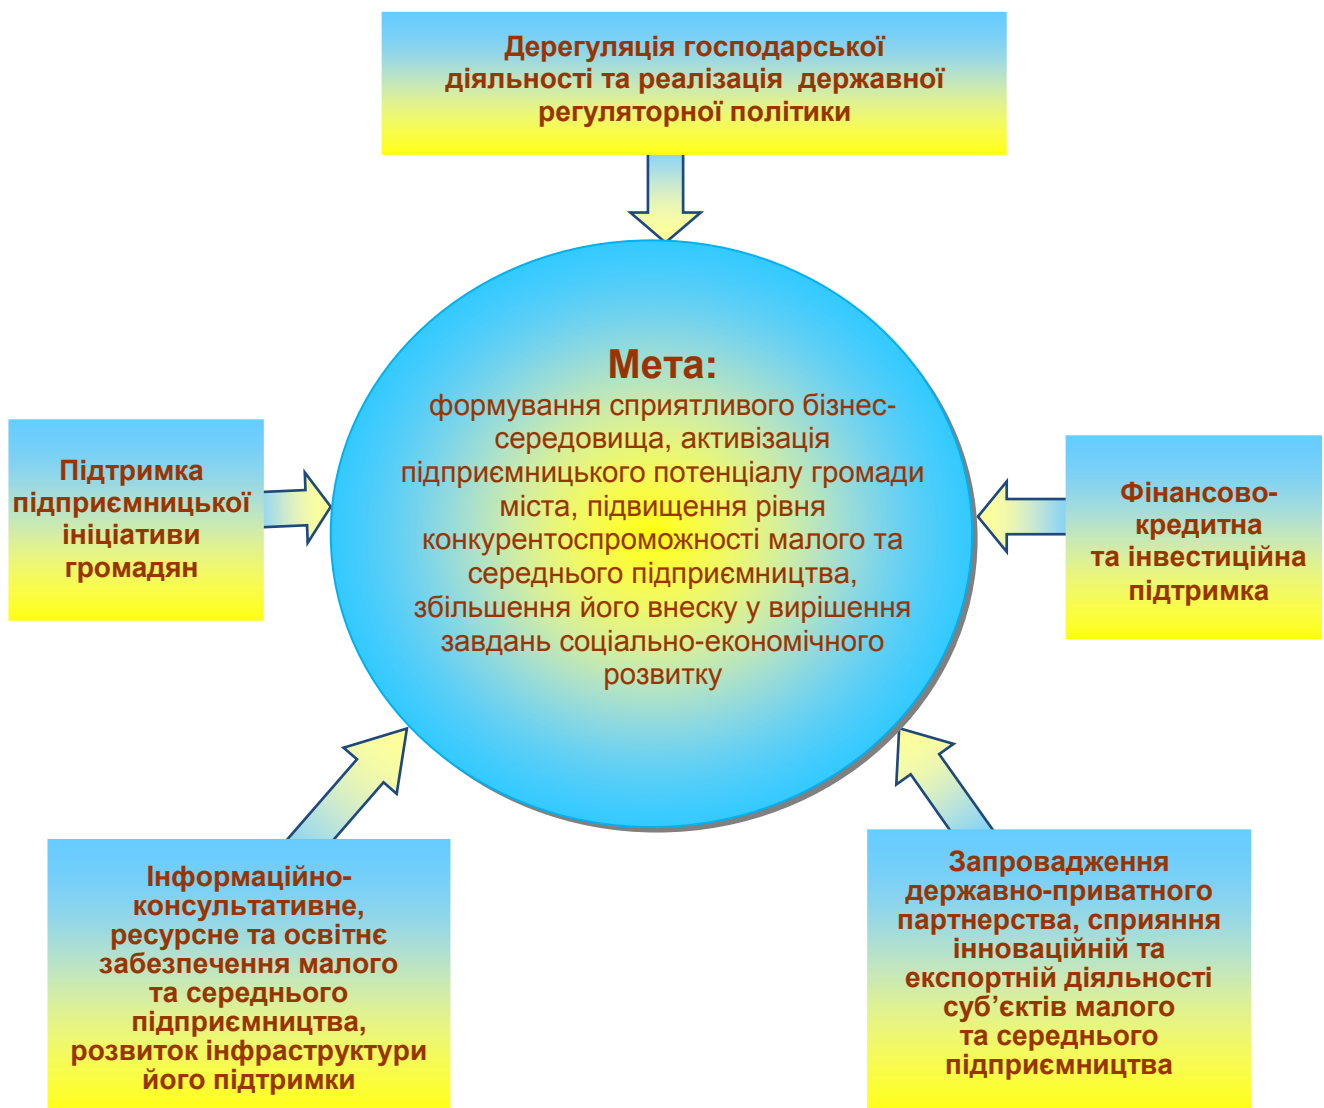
Дерегуляція господарської діяльності та реалізація державної регуляторної політики

Мета:
формування сприятливого бізнес-середовища, активізація підприємницького потенціалу громади міста, підвищення рівня конкурентоспроможності малого та середнього підприємництва, збільшення його внеску у вирішення завдань соціально-економічного розвитку

Підтримка підприємницької ініціативи громадян

Фінансово-кредитна та інвестиційна підтримка

Інформаційно-консультативне, ресурсне та освітнє забезпечення малого та середнього підприємництва, розвиток інфраструктури його підтримки

Запровадження державно-приватного партнерства, сприяння інноваційній та експортній діяльності суб'єктів малого та середнього підприємництва